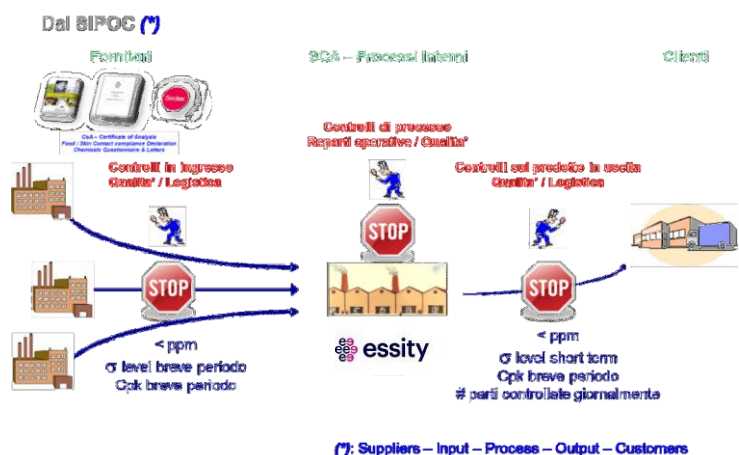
Dal SIPOC (*)

Fornitori

SCA – Processi Interni

Clienti

CoA – Certificate of Analysis
Food / Skin Contact compliance Declaration
Chemicals Questionnaire & Letters

Controlli di processo
Reparti operativi / Qualita'

Controlli in ingresso
Qualita' / Logistica

Controlli sul prodotto in uscita
Qualita' / Logistica

STOP

STOP

STOP

< ppm
σ level breve periodo
Cpk breve periodo

essity

< ppm
σ level short term
Cpk breve periodo
# parti controllate giornalmente

(*): Suppliers – Input – Process – Output – Customers